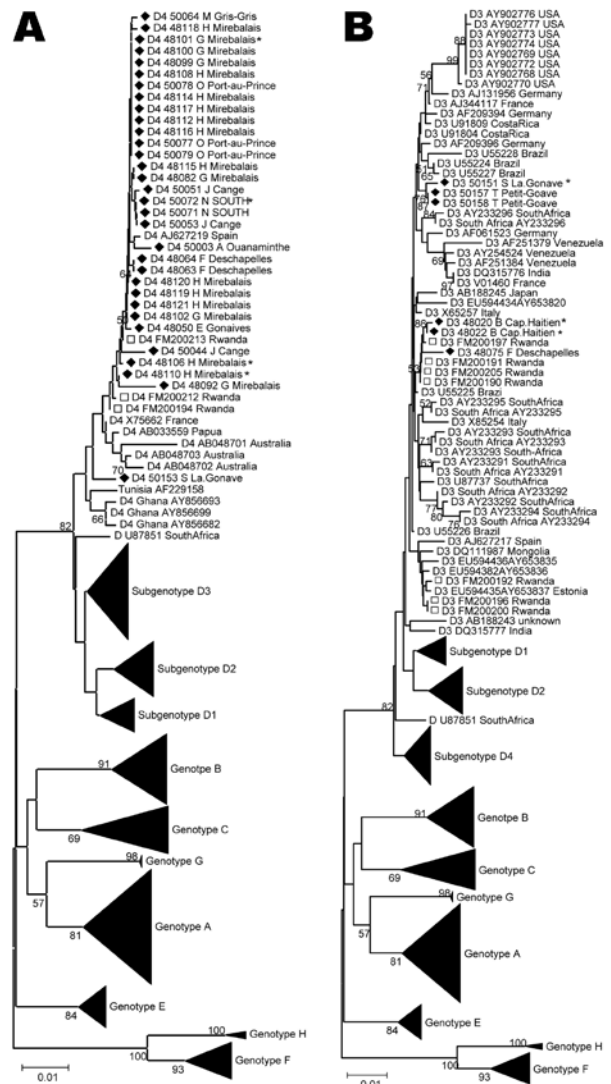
A

D4 50064 M Gris-Gris
D4 48118 H Mirebalais
D4 48101 G Mirebalais*
D4 48100 G Mirebalais
D4 48099 G Mirebalais
D4 48108 H Mirebalais
D4 48114 H Mirebalais
D4 48117 H Mirebalais
D4 48112 H Mirebalais
D4 48116 H Mirebalais
D4 50078 O Port-au-Prince
D4 50077 O Port-au-Prince
D4 50079 O Port-au-Prince
D4 48115 H Mirebalais
D4 48082 G Mirebalais
D4 50051 J Cange
D4 50072 N SOUTH*
D4 50071 N SOUTH
D4 50053 J Cange
D4 AJ627219 Spain
D4 50003 A Ouanaminthe
D4 48064 F Deschapelles
D4 48063 F Deschapelles
D4 48120 H Mirebalais
D4 48119 H Mirebalais
D4 48121 H Mirebalais
D4 48102 G Mirebalais
D4 48050 E Gonaives
D4 FM200213 Rwanda
D4 50044 J Cange
D4 48106 H Mirebalais*
D4 48110 H Mirebalais*
D4 48092 G Mirebalais
D4 FM200212 Rwanda
D4 FM200194 Rwanda
D4 X75662 France
D4 AB033559 Papua
D4 AB048701 Australia
D4 AB048703 Australia
D4 AB048702 Australia
70
D4 50153 S La.Gonave
Tunisia AF229158
D4 Ghana AY856693
D4 Ghana AY856699
66
D4 Ghana AY856682
82
D U87851 SouthAfrica
Subgenotype D3
Subgenotype D2
Subgenotype D1
91
Genotype B
69
Genotype C
98
Genotype G
57
Genotype A
81
Genotype E
84
100
Genotype H
100
Genotype F
93
0.01

B

D3 AY902776 USA
D3 AY902777 USA
D3 AY902773 USA
D3 AY902774 USA
D3 AY902769 USA
D3 AY902772 USA
D3 AY902768 USA
D3 AY902770 USA
D3 AJ131956 Germany
D3 AJ344117 France
D3 AF209394 Germany
D3 U91809 CostaRica
D3 U91804 CostaRica
D3 AF209396 Germany
D3 U55228 Brazil
D3 U55224 Brazil
D3 U55227 Brazil
D3 50151 S La.Gonave*
D3 50157 T Petit-Goave
D3 50158 T Petit-Goave
D3 AY233296 SouthAfrica
D3 South Africa AY233296
D3 AF061523 Germany
D3 AF251379 Venezuela
D3 AF251384 Venezuela
D3 DQ315776 India
D3 V01460 France
D3 AB188245 Japan
D3 EU594434AY653820
D3 X65257 Italy
D3 48020 B Cap.Haitien*
D3 48022 B Cap.Haitien*
D3 FM200197 Rwanda
D3 48075 F Deschapelles
D3 FM200191 Rwanda
D3 FM200205 Rwanda
D3 FM200190 Rwanda
D3 U55225 Brazi
D3 AY233295 SouthAfrica
D3 South Africa AY233295
D3 X85254 Italy
D3 AY233293 SouthAfrica
D3 South Africa AY233293
D3 AY233293 South-Africa
D3 AY233291 SouthAfrica
D3 South Africa AY233291
D3 U87737 SouthAfrica
D3 South Africa AY233292
D3 AY233292 SouthAfrica
D3 AY233294 SouthAfrica
D3 South Africa AY233294
D3 U55226 Brazil
D3 AJ627217 Spain
D3 DQ111987 Mongolia
D3 EU594436AY653835
D3 EU594382AY653836
D3 FM200192 Rwanda
D3 EU594435AY653837 Estonia
D3 FM200196 Rwanda
D3 FM200200 Rwanda
D3 AB188243 unknown
D3 DQ315777 India
Subgenotype D1
82
Subgenotype D2
D U87851 SouthAfrica
Subgenotype D4
91
Genotype B
69
Genotype C
98
Genotype G
57
Genotype A
81
Genotype E
84
100
Genotype H
Genotype F
93
0.01